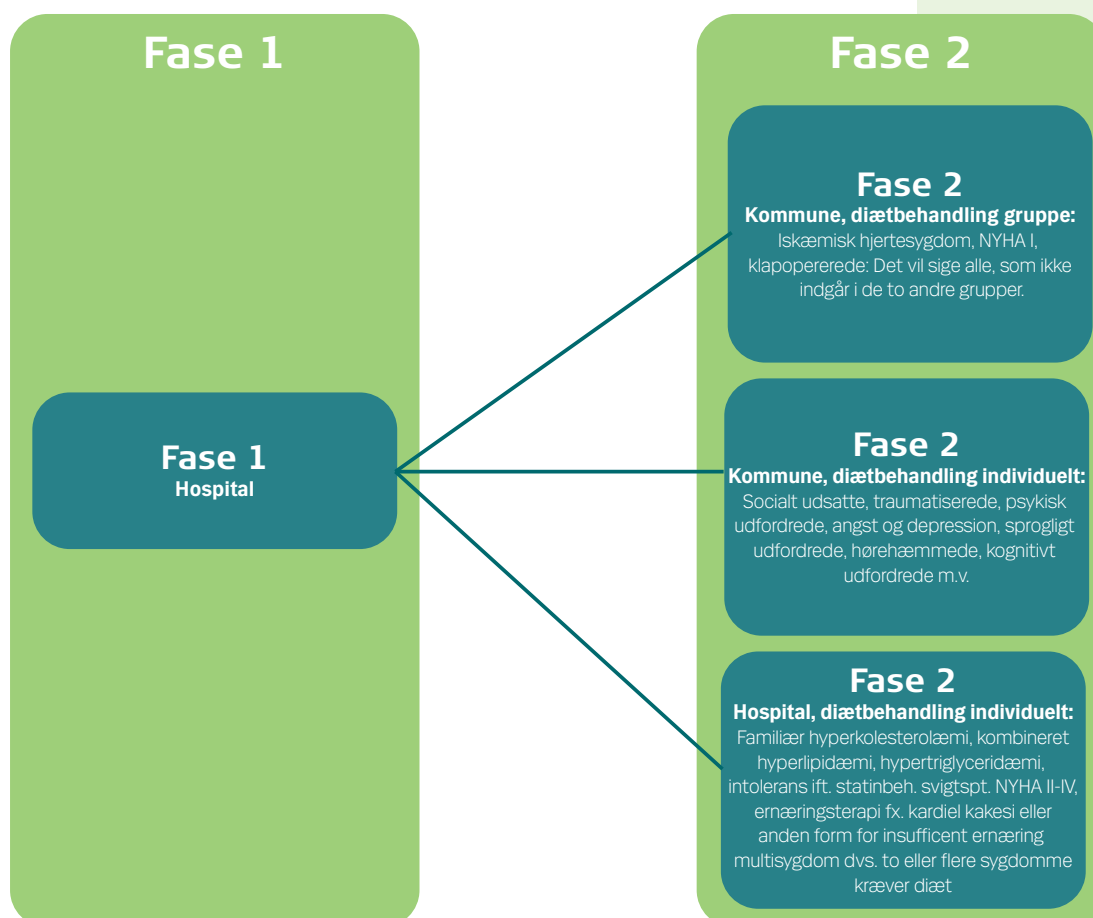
Fase 1

Fase 1
Hospital

Fase 2

Fase 2
Kommune, diætbehandling gruppe:
Iskæmisk hjertesygdom, NYHA I, klapopererede: Det vil sige alle, som ikke indgår i de to andre grupper.

Fase 2
Kommune, diætbehandling individuelt:
Socialt udsatte, traumatiserede, psykisk udfordrede, angst og depression, sprogligt udfordrede, hørehæmmede, kognitivt udfordrede m.v.

Fase 2
Hospital, diætbehandling individuelt:
Familiær hyperkolesterolæmi, kombineret hyperlipidæmi, hypertriglyceridæmi, intolerans ift. statinbeh. svigtspt. NYHA II-IV, ernæringsterapi fx. kardiel kakesi eller anden form for insufficent ernæring multisygdom dvs. to eller flere sygdomme kræver diæt